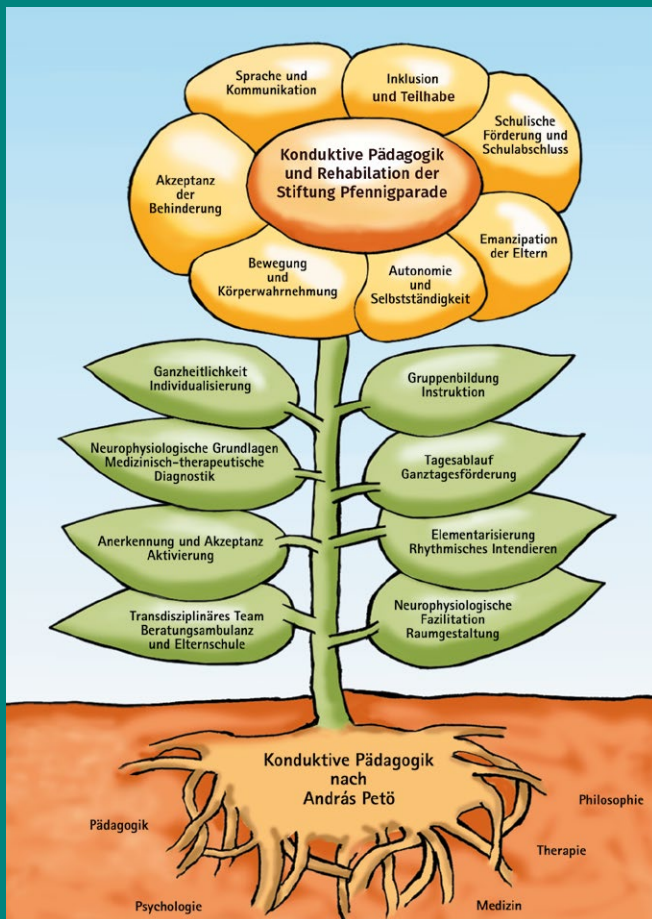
Sprache und Kommunikation

Inklusion und Teilhabe

Schulische Förderung und Schulabschluss

Akzeptanz der Behinderung

Konduktive Pädagogik und Rehabilation der Stiftung Pfennigparade

Emanzipation der Eltern

Bewegung und Körperwahrnehmung

Autonomie und Selbstständigkeit

Ganzheitlichkeit Individualisierung

Gruppenbildung Instruktion

Neurophysiologische Grundlagen Medizinisch-therapeutische Diagnostik

Tagesablauf Ganztagesförderung

Anerkennung und Akzeptanz Aktivierung

Elementarisierung Rhythmisches Intendieren

Transdisziplinäres Team Beratungsambulanz und Elternschule

Neurophysiologische Fazilitation Raumgestaltung

Konduktive Pädagogik nach András Petö

Pädagogik

Philosophie

Therapie

Psychologie

Medizin